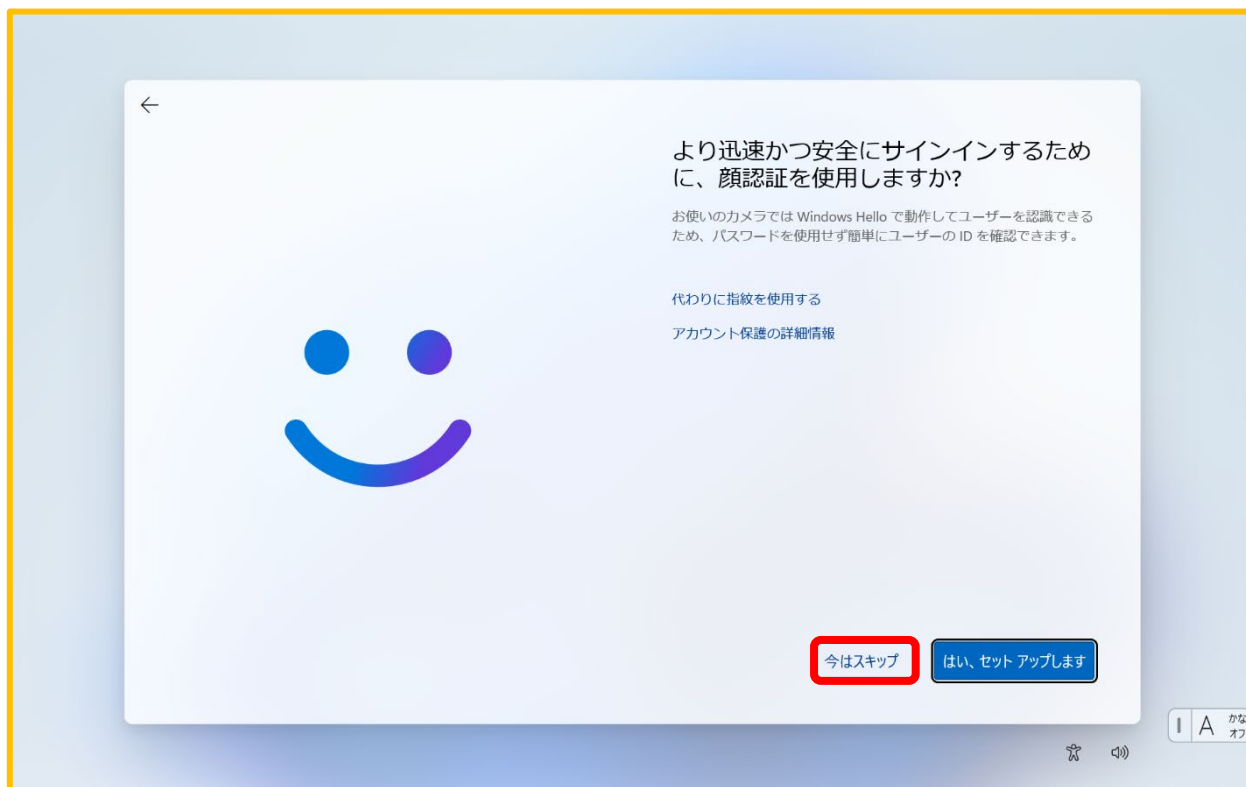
より迅速かつ安全にサインインするために、顔認証を使用しますか?

お使いのカメラでは Windows Hello で動作してユーザーを認識できるため、パスワードを使用せず簡単にユーザーの ID を確認できます。

代わりに指紋を使用する

アカウント保護の詳細情報

今はスキップ

はい、セット アップします

A かな オフ